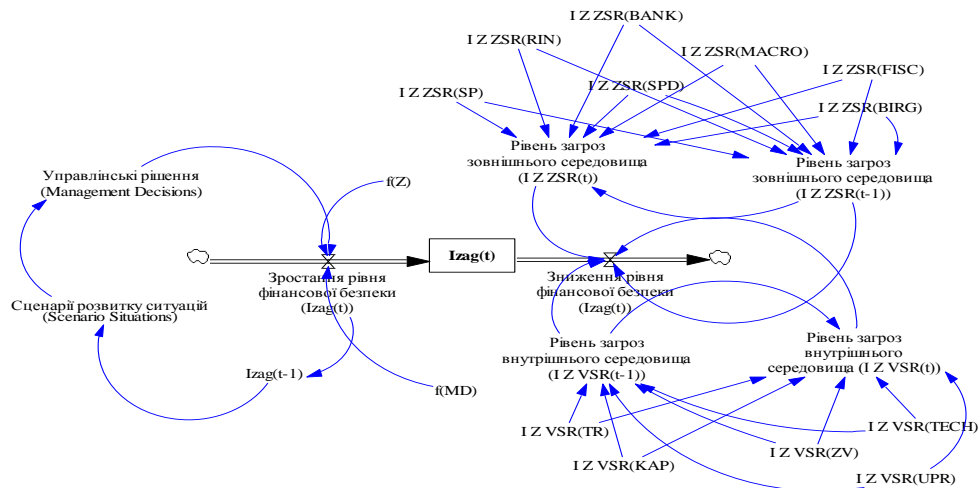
I Z ZSR(BANK)

I Z ZSR(RIN)

I Z ZSR(MACRO)

I Z ZSR(FISC)

I Z ZSR(SPD)

I Z ZSR(SP)

I Z ZSR(BIRG)

Рівень загроз зовнішнього середовища (I Z ZSR(t))

Рівень загроз зовнішнього середовища (I Z ZSR(t-1))

Управлінські рішення (Management Decisions)

f(Z)

Izag(t)

Зростання рівня фінансової безпеки (Izag(t))

Зниження рівня фінансової безпеки (Izag(t))

Сценарії розвитку ситуацій (Scenario Situations)

Рівень загроз внутрішнього середовища (I Z VSR(t-1))

Рівень загроз внутрішнього середовища (I Z VSR(t))

Izag(t-1)

f(MD)

I Z VSR(TR)

I Z VSR(TECH)

I Z VSR(KAP)

I Z VSR(ZV)

I Z VSR(UPR)